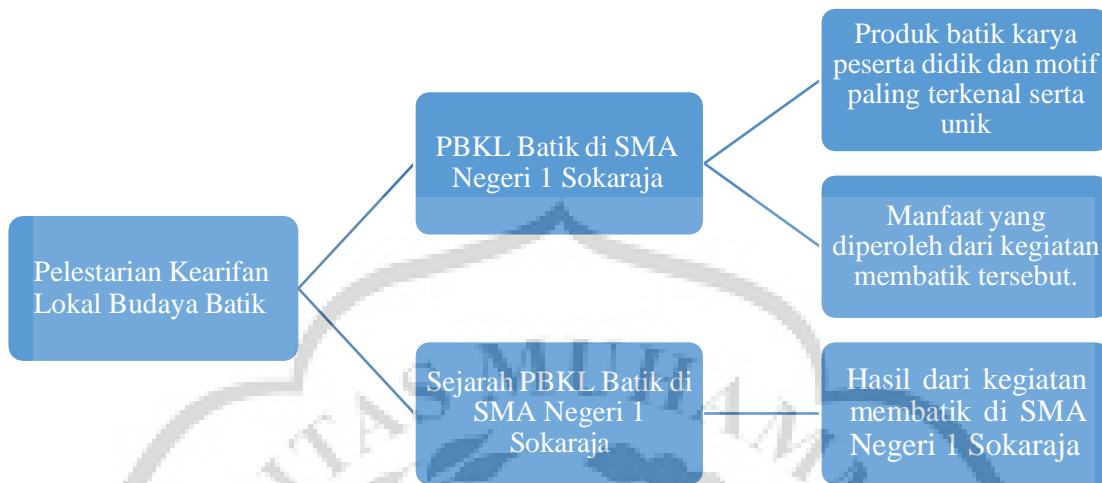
Pelestarian Kearifan Lokal Budaya Batik

PBKL Batik di SMA Negeri 1 Sokaraja

Produk batik karya peserta didik dan motif paling terkenal serta unik

Manfaat yang diperoleh dari kegiatan membatik tersebut.

Sejarah PBKL Batik di SMA Negeri 1 Sokaraja

Hasil dari kegiatan membatik di SMA Negeri 1 Sokaraja